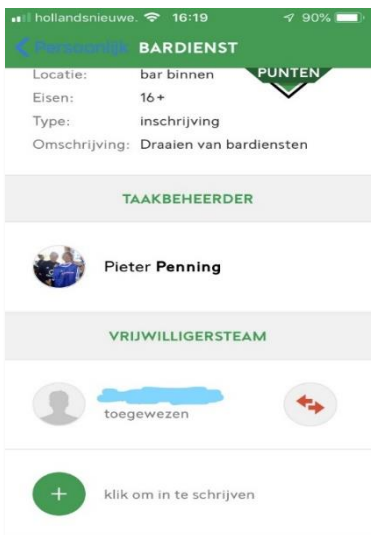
hollandsnieuwe. 16:19 90%

Persoonlijk BARDIENST

PUNTEN

Locatie: bar binnen
Eisen: 16+
Type: inschrijving
Omschrijving: Draaien van bardiensten

TAAKBEHEERDER

Pieter Penning

VRIJWILLIGERSTEAM

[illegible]
toegewezen

klik om in te schrijven